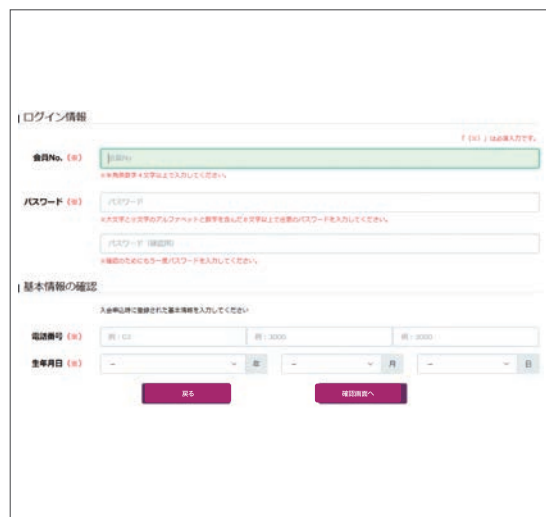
ログイン情報

「(※)」は必須入力です。

会員No. (※)

会員No

※半角英数字8文字以上で入力してください。

パスワード (※)

パスワード

※大文字と小文字のアルファベットと数字を含んだ8文字以上で任意のパスワードを入力してください。

パスワード（確認用）

※確認のためにもう一度パスワードを入力してください。

基本情報の確認

入会申込時に登録された基本情報を入力してください

電話番号 (※)

例：03

例：3000

例：3000

生年月日 (※)

–

年

–

月

–

日

戻る

確認画面へ